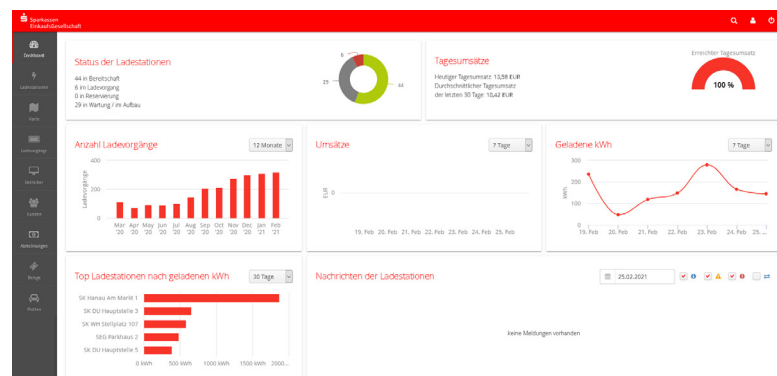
Sparkassen
Einkaufsgesellschaft

Dashboard
Ladestationen
Karte
Ladevorgänge
Mitteilungen
Kunden
Abrechnungen
Belege
Profile

Status der Ladestationen

44 in Bereitschaft
6 im Ladevorgang
0 in Reservierung
29 in Wartung / im Aufbau

6
25
44

Tagesumsätze

Heutiger Tagesumsatz: 13,58 EUR
Durchschnittlicher Tagesumsatz der letzten 30 Tage: 10,42 EUR

Erreichter Tagesumsatz
100 %

Anzahl Ladevorgänge
12 Monate

400
200
0
Ladevorgänge
Mar '20
Apr '20
May '20
Jun '20
Jul '20
Aug '20
Sep '20
Oct '20
Nov '20
Dec '20
Jan '21
Feb '21

Umsätze
7 Tage

EUR
0
19. Feb
20. Feb
21. Feb
22. Feb
23. Feb
24. Feb
25. Feb

Geladene kWh
7 Tage

300
200
100
0
kWh
19. Feb
20. Feb
21. Feb
22. Feb
23. Feb
24. Feb
25. ...

Top Ladestationen nach geladenen kWh
30 Tage

SK Hanau Am Markt 1
SK DU Hauptstelle 3
SK WH Stellplatz 107
SEG Parkhaus 2
SK DU Hauptstelle 5
0 kWh
500 kWh
1000 kWh
1500 kWh
2000...

Nachrichten der Ladestationen
25.02.2021

keine Meldungen vorhanden